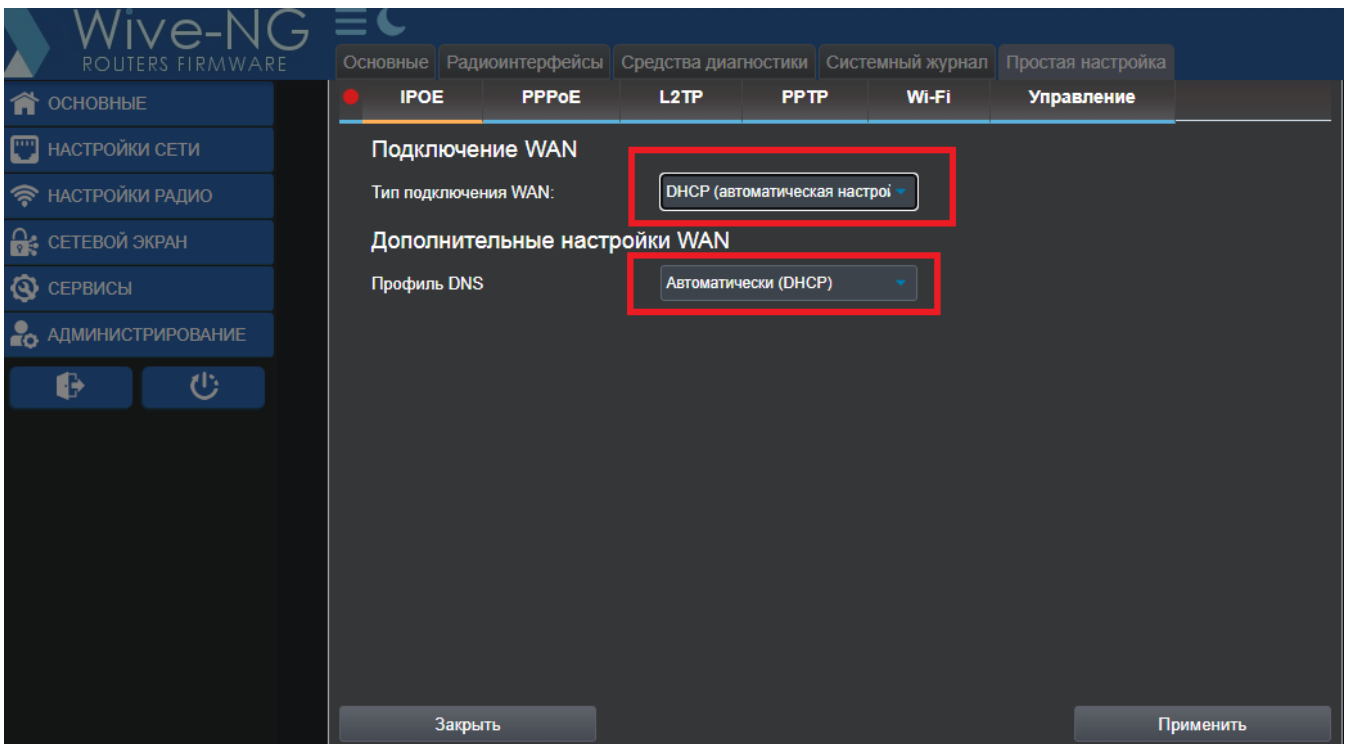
Wive-NG
ROUTERS FIRMWARE

Основные | Радиоинтерфейсы | Средства диагностики | Системный журнал | Простая настройка

ОСНОВНЫЕ
НАСТРОЙКИ СЕТИ
НАСТРОЙКИ РАДИО
СЕТЕВОЙ ЭКРАН
СЕРВИСЫ
АДМИНИСТРИРОВАНИЕ

IPOE | PPPoE | L2TP | PPTP | Wi-Fi | Управление

Подключение WAN

Тип подключения WAN: DHCP (автоматическая настрої

Дополнительные настройки WAN

Профиль DNS Автоматически (DHCP)

Закрыть

Применить